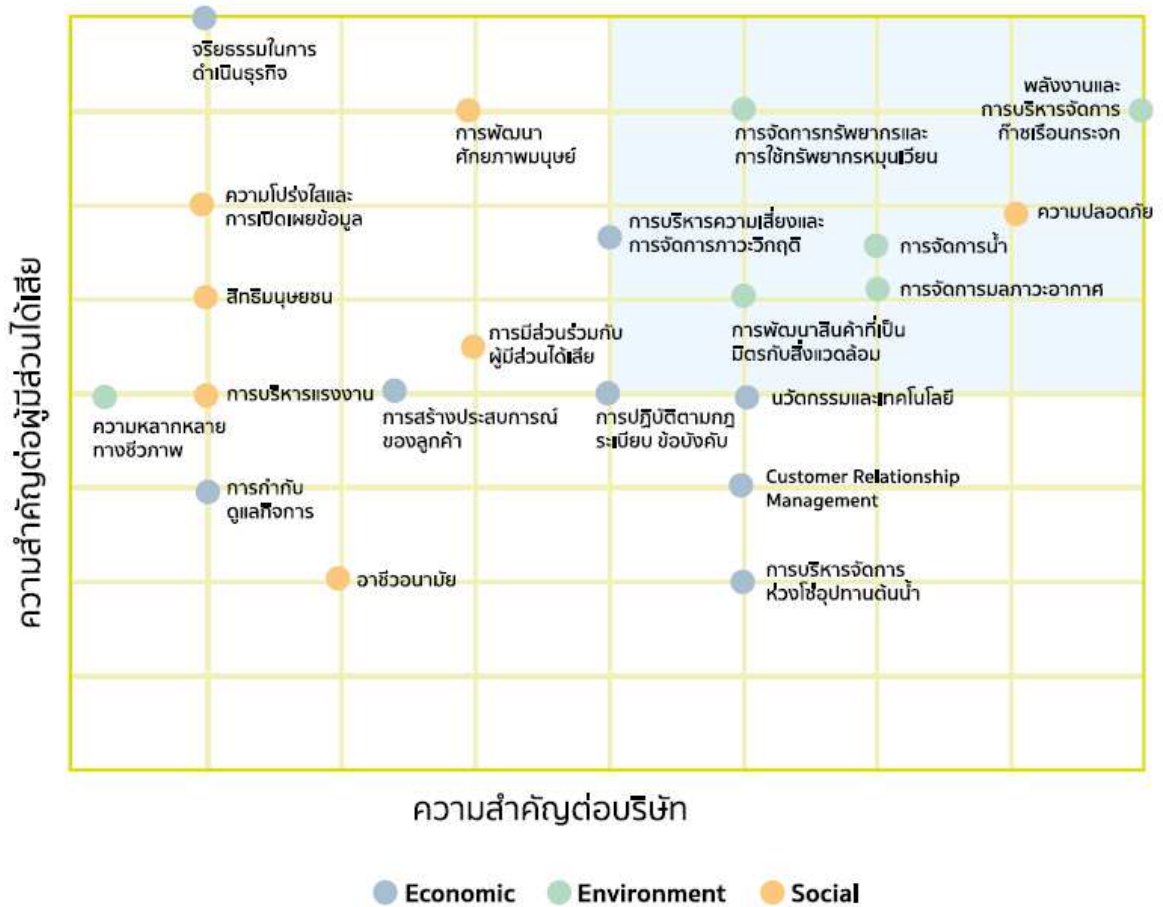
ความสำคัญต่อผู้มีส่วนได้เสีย

จริยธรรมในการดำเนินธุรกิจ

การพัฒนาศักยภาพมนุษย์

การจัดการทรัพยากรและการใช้ทรัพยากรหมุนเวียน

พลังงานและการบริหารจัดการก๊าซเรือนกระจก

ความโปร่งใสและการเปิดเผยข้อมูล

การบริหารความเสี่ยงและการจัดการภาวะวิกฤติ

ความปลอดภัย

การจัดการน้ำ

สิทธิมนุษยชน

การจัดการมลภาวะอากาศ

การมีส่วนร่วมกับผู้มีส่วนได้เสีย

การพัฒนาสินค้าที่เป็นมิตรกับสิ่งแวดล้อม

การบริหารแรงงาน

การสร้างประสบการณ์ของลูกค้า

การปฏิบัติตามกฎระเบียบ ข้อบังคับ

นวัตกรรมและเทคโนโลยี

ความหลากหลายทางชีวภาพ

การกำกับดูแลกิจการ

Customer Relationship Management

อาชีวอนามัย

การบริหารจัดการห่วงโซ่อุปทานต้นน้ำ

ความสำคัญต่อบริษัท

Economic Environment Social